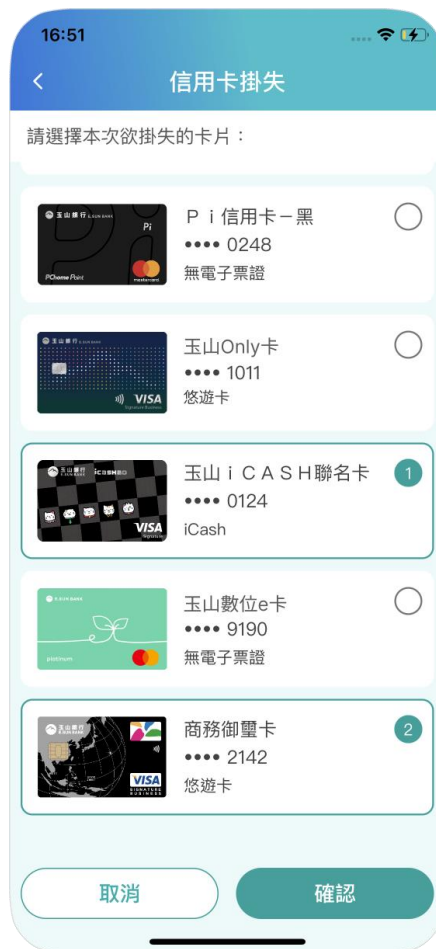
16:51

信用卡掛失

請選擇本次欲掛失的卡片：

玉山銀行 E.SUN BANK
Pi
PChome Point
Ｐｉ信用卡－黑
•••• 0248
無電子票證

玉山銀行 E.SUN BANK
VISA
玉山Only卡
•••• 1011
悠遊卡

玉山銀行
VISA
玉山ｉＣＡＳＨ聯名卡
1
•••• 0124
iCash

E.SUN BANK
platinum
玉山數位e卡
•••• 9190
無電子票證

玉山銀行 E.SUN BANK
VISA
商務御璽卡
2
•••• 2142
悠遊卡

取消
確認